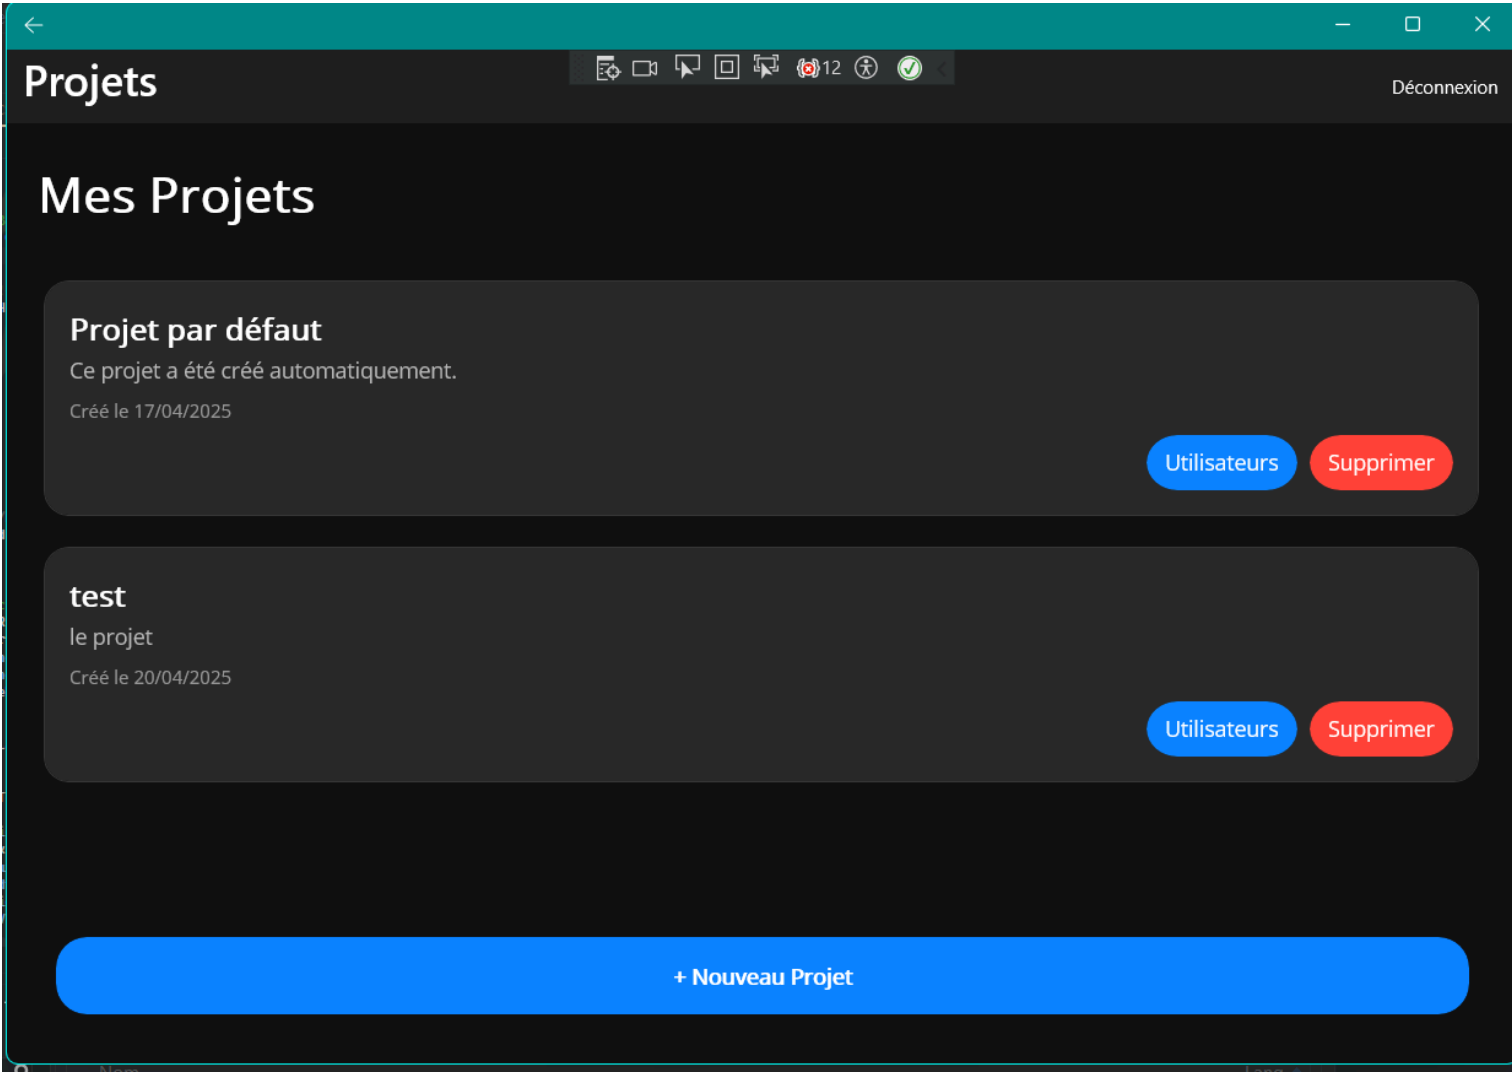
Projets

12

Déconnexion

Mes Projets

Projet par défaut
Ce projet a été créé automatiquement.
Créé le 17/04/2025

Utilisateurs Supprimer

test
le projet
Créé le 20/04/2025

Utilisateurs Supprimer

+ Nouveau Projet